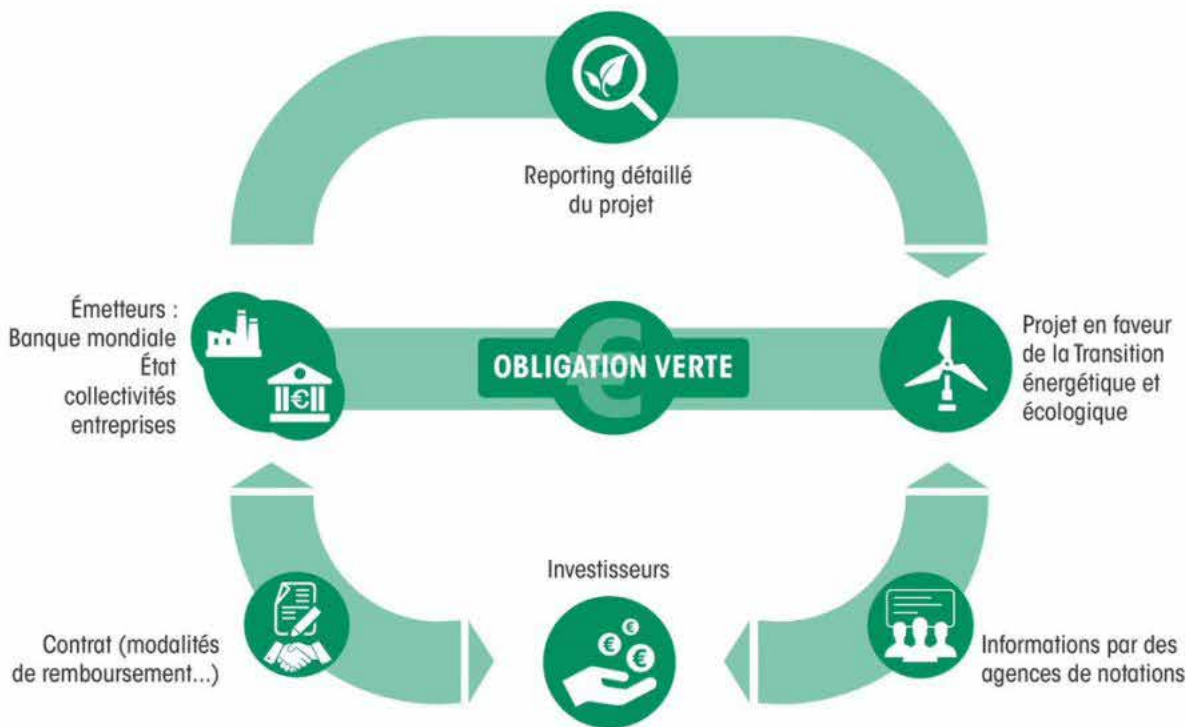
Reporting détaillé du projet

Émetteurs : Banque mondiale État collectivités entreprises

OBLIGATION VERTE

Projet en faveur de la Transition énergétique et écologique

Investisseurs

Contrat (modalités de remboursement...)

Informations par des agences de notations